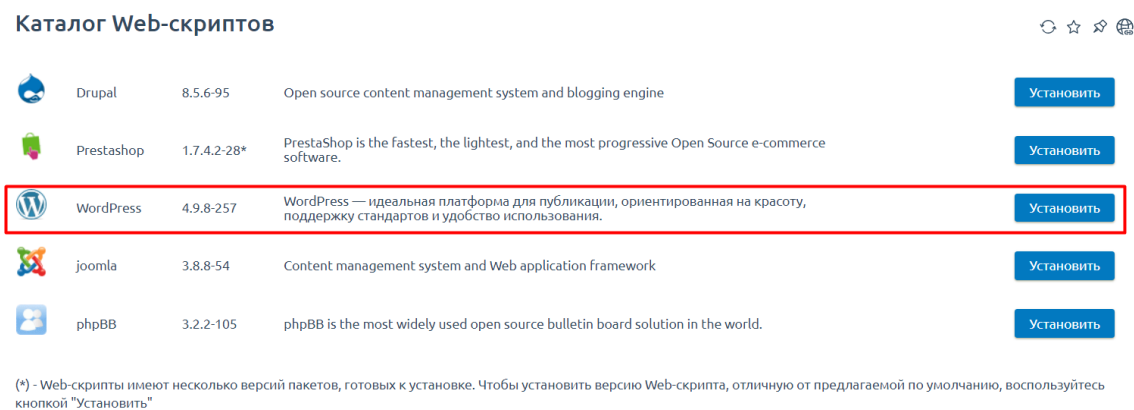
Каталог Web-скриптов

| Drupal | 8.5.6-95 | Open source content management system and blogging engine | Установить |
|---|---|---|---|
| Prestashop | 1.7.4.2-28* | PrestaShop is the fastest, the lightest, and the most progressive Open Source e-commerce software. | Установить |
| WordPress | 4.9.8-257 | WordPress — идеальная платформа для публикации, ориентированная на красоту, поддержку стандартов и удобство использования. | Установить |
| joomla | 3.8.8-54 | Content management system and Web application framework | Установить |
| phpBB | 3.2.2-105 | phpBB is the most widely used open source bulletin board solution in the world. | Установить |

(*) - Web-скрипты имеют несколько версий пакетов, готовых к установке. Чтобы установить версию Web-скрипта, отличную от предлагаемой по умолчанию, воспользуйтесь кнопкой "Установить"